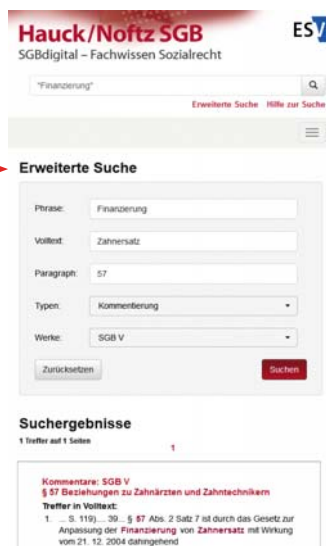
Hauck/Noftz SGB
SGBdigital – Fachwissen Sozialrecht

ES

"Finanzierung"

Erweiterte Suche Hilfe zur Suche

Erweiterte Suche

Phrase: Finanzierung

Volltext: Zahnersatz

Paragraph: 57

Typen: Kommentierung

Werke: SGB V

Zurücksetzen

Suchen

Suchergebnisse

1 Treffer auf 1 Seiten

1

Kommentare: SGB V
§ 57 Beziehungen zu Zahnärzten und Zahntechnikern

Treffer in Volltext:

1. ... S. 119)... 39... § 57 Abs. 2 Satz 7 ist durch das Gesetz zur Anpassung der Finanzierung von Zahnersatz mit Wirkung vom 21. 12. 2004 dahingehend